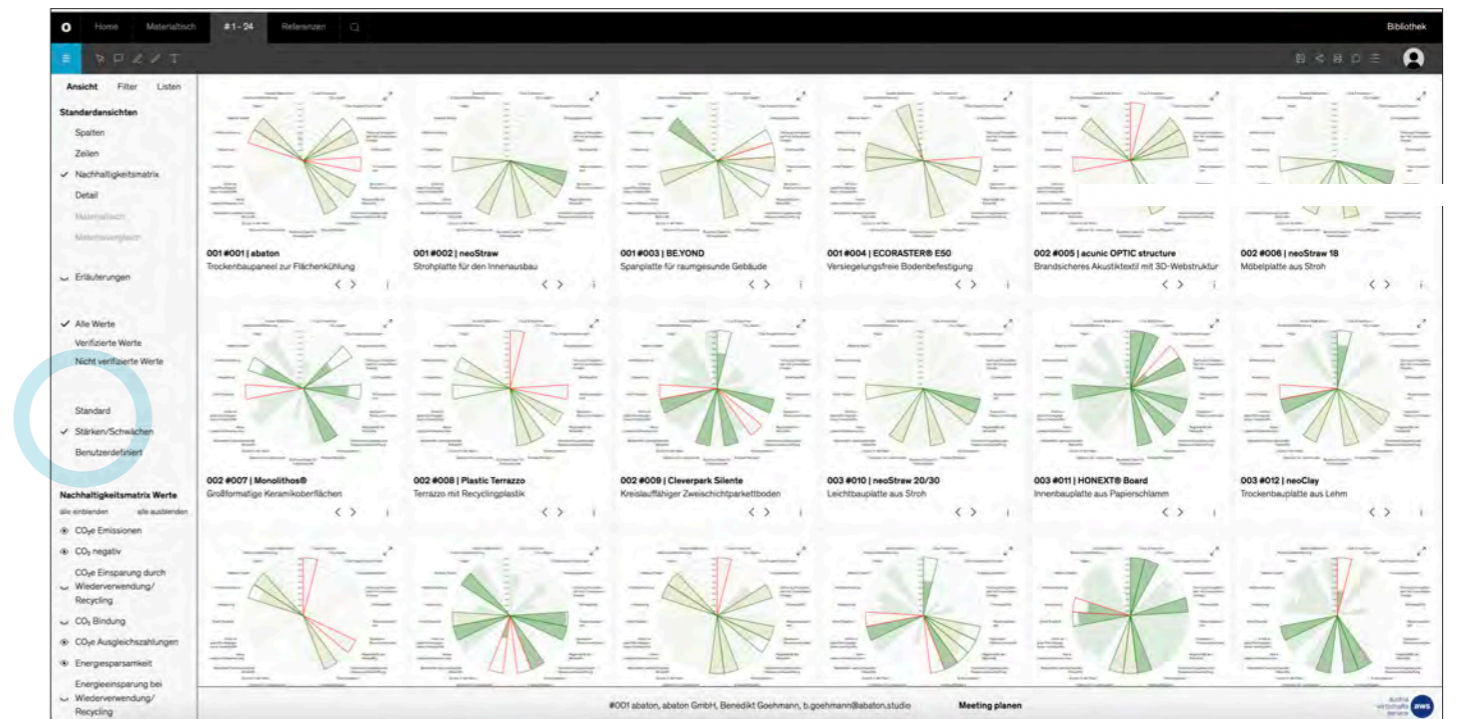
Home Materialtisch #1 - 24 Referenzen

Bibliothek

Ansicht Filter Listen

Standardansichten

Spalten

Zeilen

✓ Nachhaltigkeitsmatrix

Detail

Materialtisch

Materialvergleich

Erläuterungen

✓ Alle Werte

Verifizierte Werte

Nicht verifizierte Werte

Standard

✓ Stärken/Schwächen

Benutzerdefiniert

Nachhaltigkeitsmatrix Werte

alle einblenden alle ausblenden

$CO_2$e Emissionen

$CO_2$ negativ

$CO_2$e Einsparung durch Wiederverwendung/ Recycling

$CO_2$ Bindung

$CO_2$e Ausgleichszahlungen

Energiesparsamkeit

Energieeinsparung bei Wiederverwendung/ Recycling

001 #001 | abaton
Trockenbaupaneel zur Flächenkühlung

001 #002 | neoStraw
Strohplatte für den Innenausbau

001 #003 | BE.YOND
Spanplatte für raumgesunde Gebäude

001 #004 | ECORASTER® E50
Versiegelungsfreie Bodenbefestigung

002 #005 | acunic OPTIC structure
Brandsicheres Akustiktextil mit 3D-Webstruktur

002 #006 | neoStraw 18
Möbelplatte aus Stroh

002 #007 | Monolithos®
Großformatige Keramikoberflächen

002 #008 | Plastic Terrazzo
Terrazzo mit Recyclingplastik

002 #009 | Cleverpark Silente
Kreislauffähiger Zweischichtparkettboden

003 #010 | neoStraw 20/30
Leichtbauplatte aus Stroh

003 #011 | HONEXT® Board
Innenbauplatte aus Papierschlamm

003 #012 | neoClay
Trockenbauplatte aus Lehm

#001 abaton, abaton GmbH, Benedikt Goehmann, b.goehmann@abaton.studio

Meeting planen

austria wirtschafts service aws